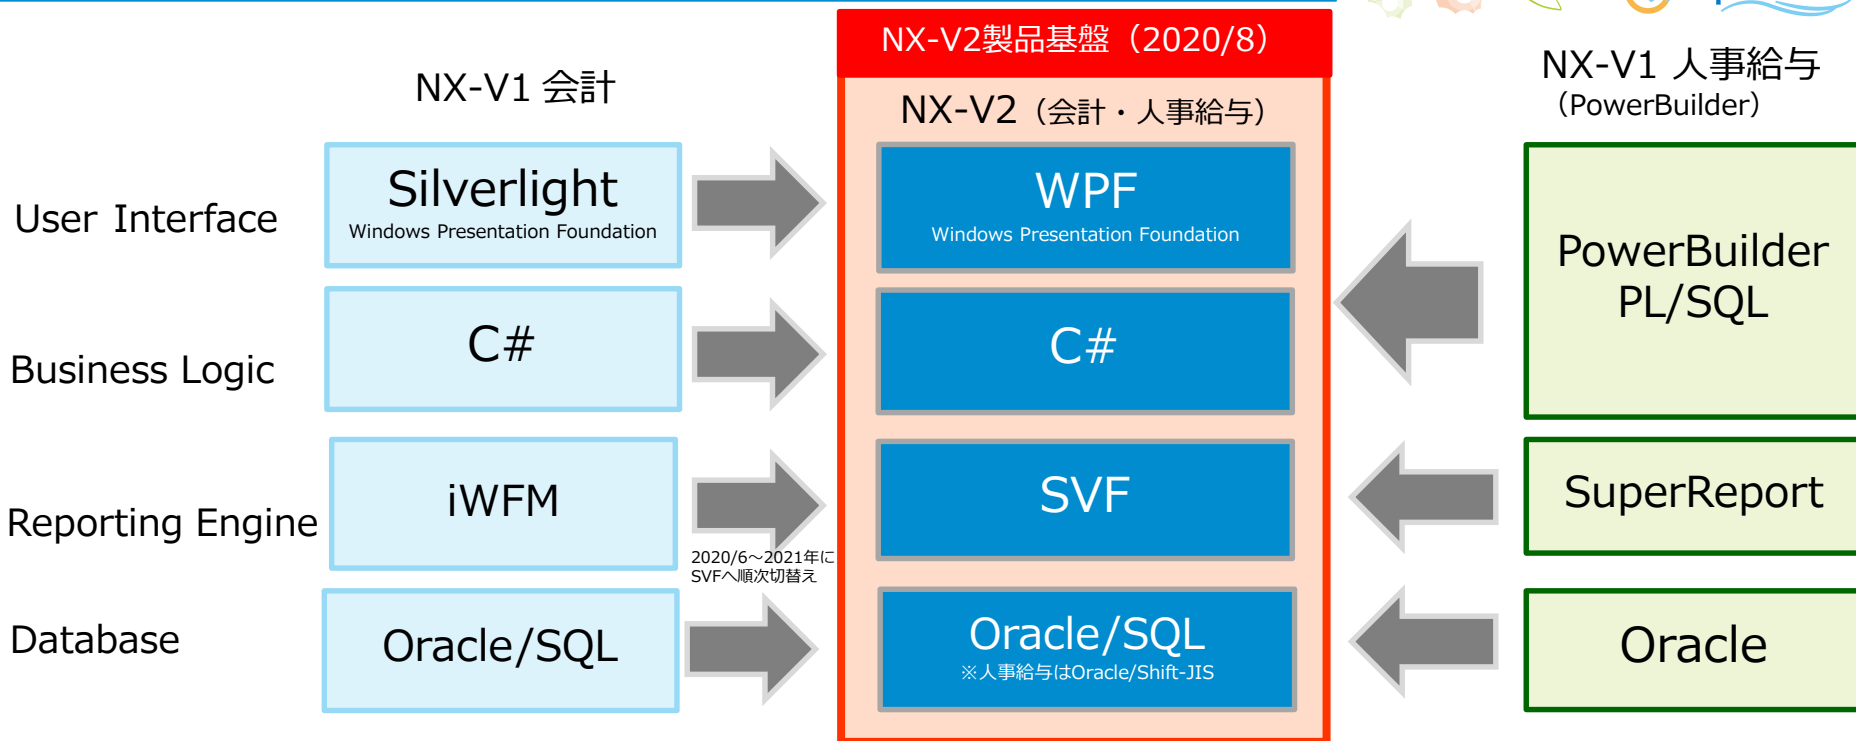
NX-V1 会計

NX-V2製品基盤（2020/8）

NX-V2（会計・人事給与）

NX-V1 人事給与
（PowerBuilder）

User Interface

Silverlight
Windows Presentation Foundation

WPF
Windows Presentation Foundation

PowerBuilder
PL/SQL

Business Logic

C#

C#

Reporting Engine

iWFM

2020/6～2021年にSVFへ順次切替え

SVF

SuperReport

Database

Oracle/SQL

Oracle/SQL
※人事給与はOracle/Shift-JIS

Oracle